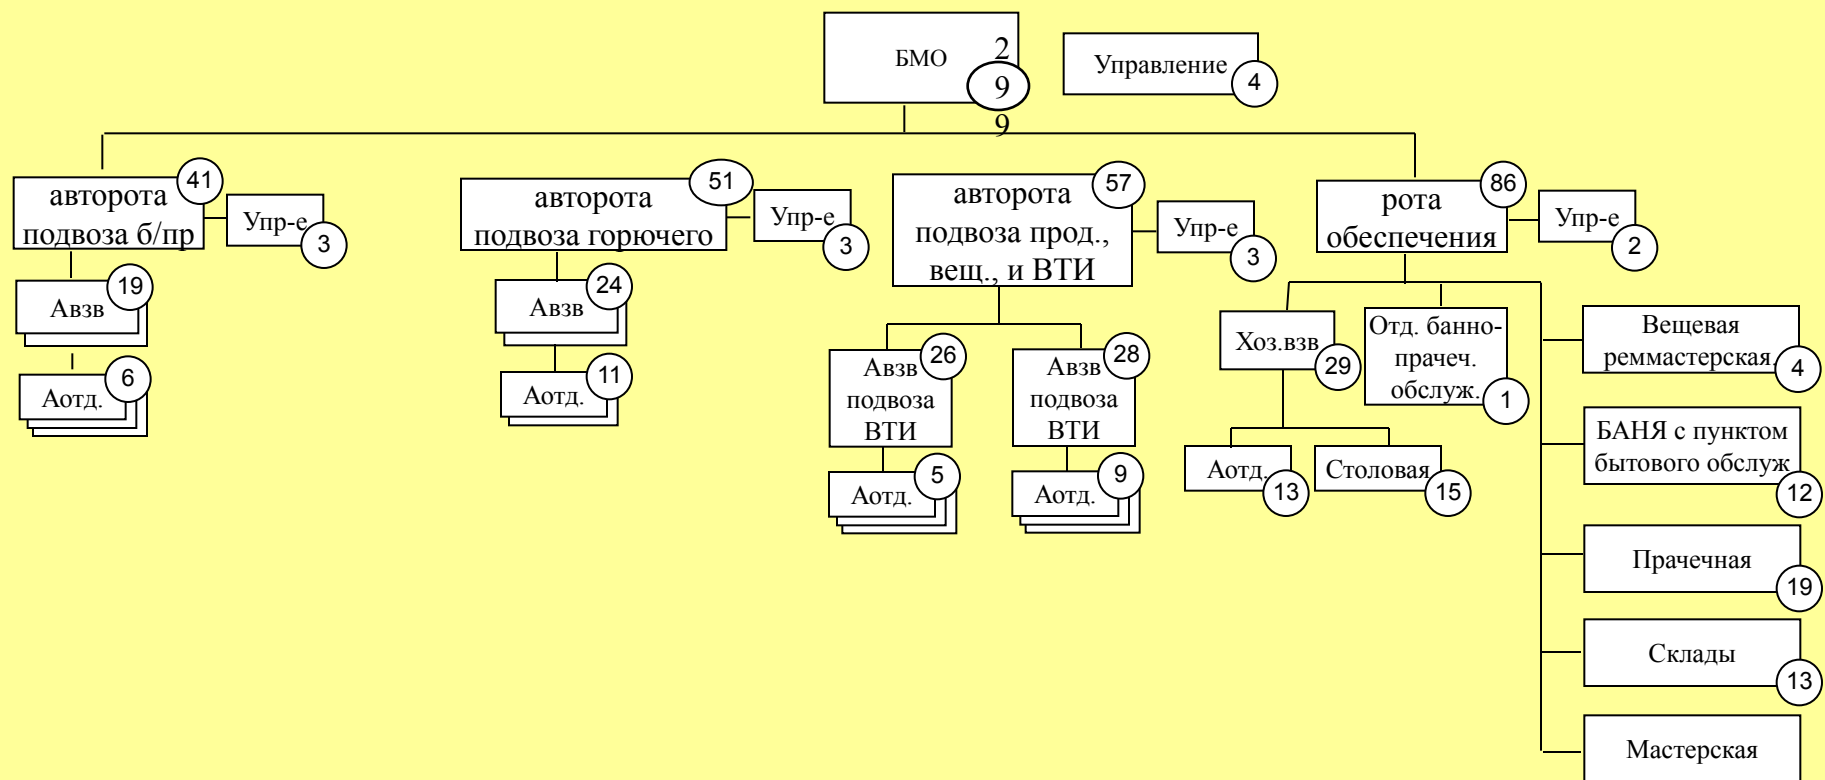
БМО 2
9
9
Управление 4

авторота подвоза б/пр 41
Упр-е 3
Авзв 19
Аотд. 6

авторота подвоза горючего 51
Упр-е 3
Авзв 24
Аотд. 11

авторота подвоза прод., вещ., и ВТИ 57
Упр-е 3
Авзв подвоза ВТИ 26
Аотд. 5
Авзв подвоза ВТИ 28
Аотд. 9

рота обеспечения 86
Упр-е 2
Хоз.взв 29
Аотд. 13
Столовая 15
Отд. банно-прачеч. обслуж. 1
Вещевая реммастерская 4
БАНЯ с пунктом бытового обслуж 12
Прачечная 19
Склады 13
Мастерская